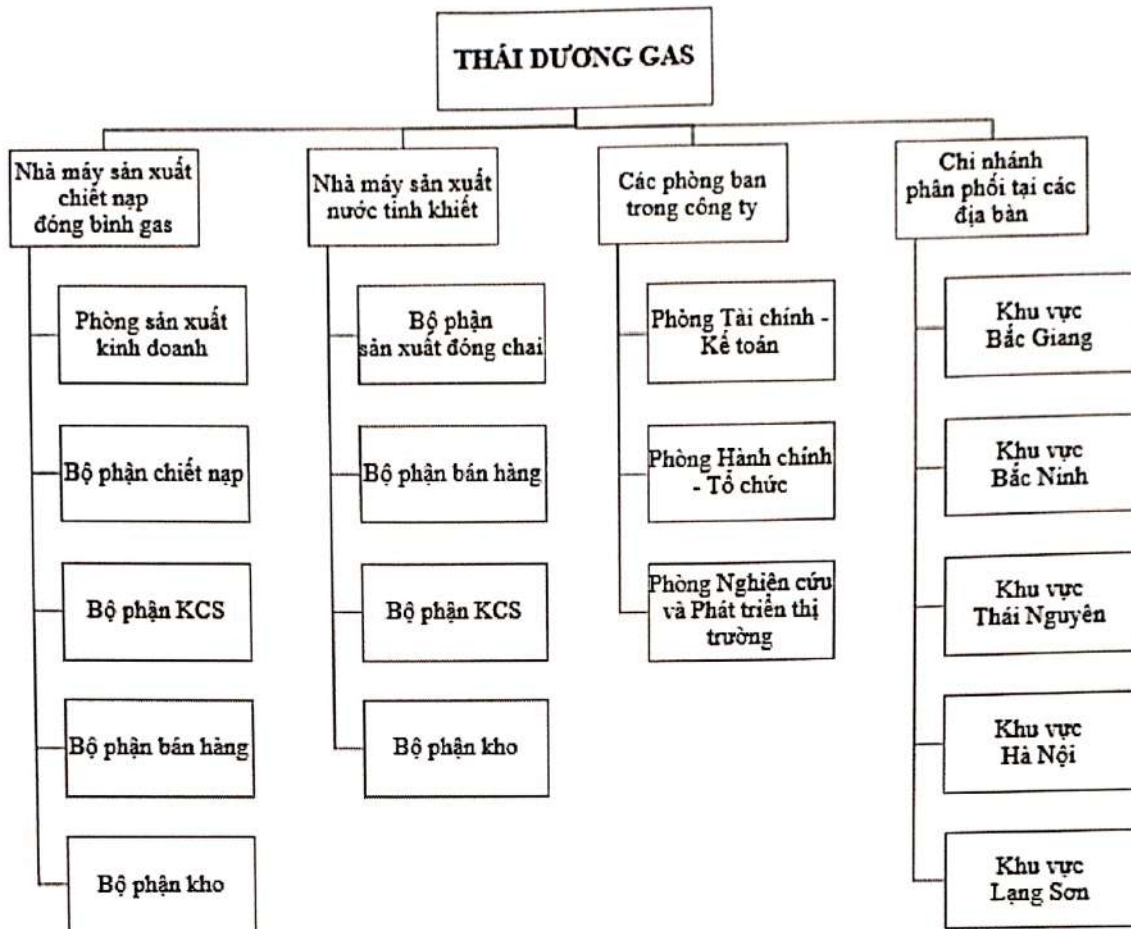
THÁI DƯƠNG GAS

Nhà máy sản xuất chiết nạp đóng bình gas

Phòng sản xuất kinh doanh

Bộ phận chiết nạp

Bộ phận KCS

Bộ phận bán hàng

Bộ phận kho

Nhà máy sản xuất nước tinh khiết

Bộ phận sản xuất đóng chai

Bộ phận bán hàng

Bộ phận KCS

Bộ phận kho

Các phòng ban trong công ty

Phòng Tài chính - Kế toán

Phòng Hành chính - Tổ chức

Phòng Nghiên cứu và Phát triển thị trường

Chi nhánh phân phối tại các địa bàn

Khu vực Bắc Giang

Khu vực Bắc Ninh

Khu vực Thái Nguyên

Khu vực Hà Nội

Khu vực Lạng Sơn